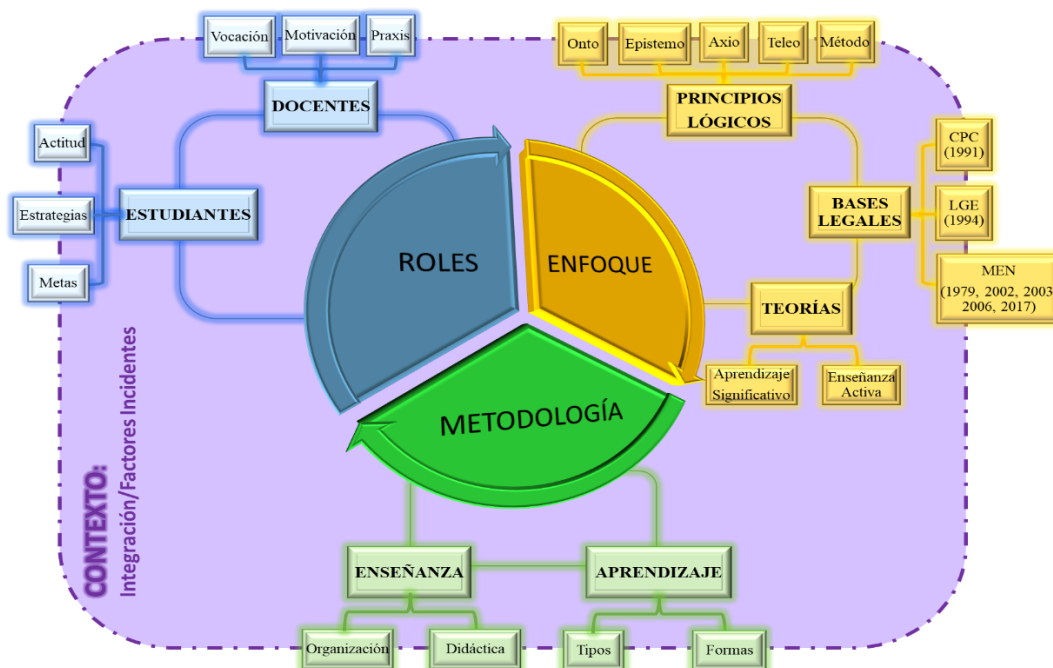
Vocación
Motivación
Praxis
DOCENTES

Onto
Epistemo
Axio
Teleo
Método
PRINCIPIOS LÓGICOS

Actitud
Estrategias
Metas
ESTUDIANTES

CPC (1991)
LGE (1994)
MEN (1979, 2002, 2003 2006, 2017)
BASES LEGALES

ROLES
ENFOQUE
METODOLOGÍA

TEORÍAS
Aprendizaje Significativo
Enseñanza Activa

CONTEXTO:
Integración/Factores Incidentes

ENSEÑANZA
APRENDIZAJE
Organización
Didáctica
Tipos
Formas